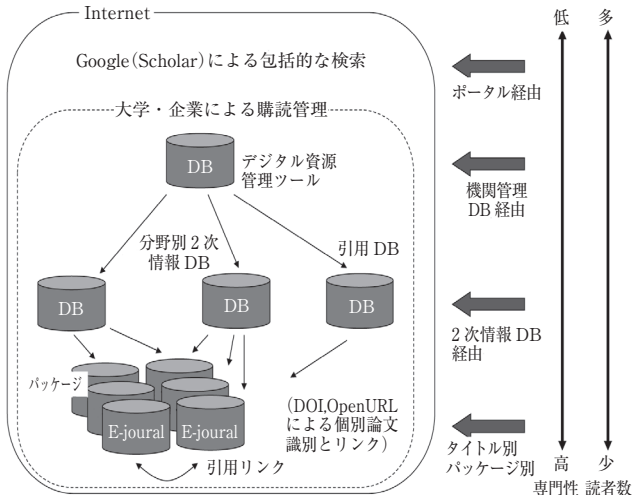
Internet

Google(Scholar)による包括的な検索

大学・企業による購読管理

DB

デジタル資源管理ツール

分野別2次情報DB

引用DB

DB

DB

DB

パッケージ

E-joural

E-joural

引用リンク

(DOI,OpenURLによる個別論文識別とリンク)

ポータル経由

機関管理DB経由

2次情報DB経由

タイトル別パッケージ別

低

高

専門性

多

少

読者数